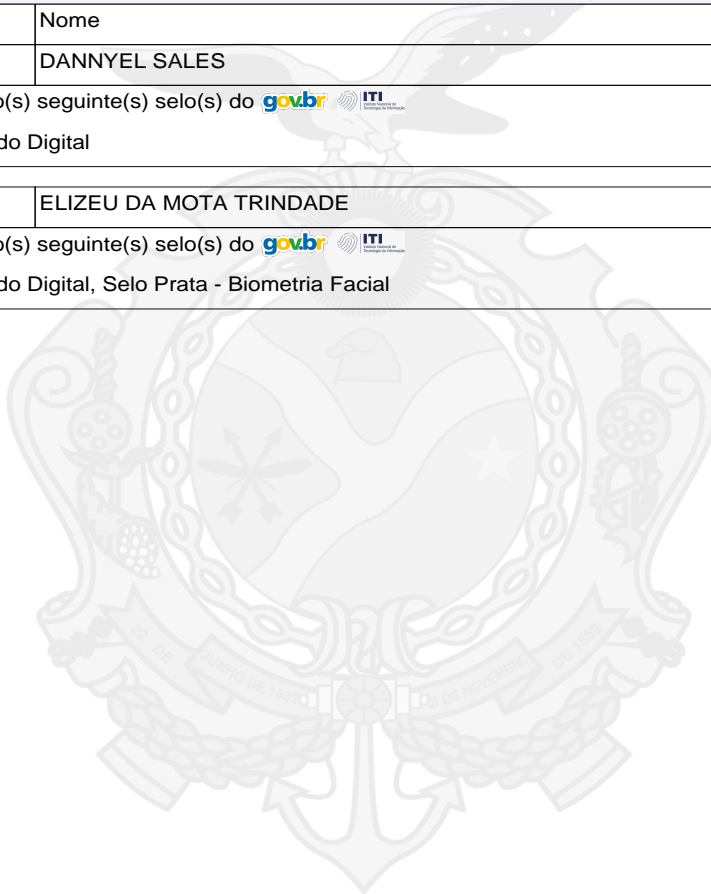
| | Nome |
|---|---|
| | DANNYEL SALES |

o(s) seguinte(s) selo(s) do gov.br ITI Instituto Nacional de Tecnologia da Informação

do Digital

| | ELIZEU DA MOTA TRINDADE |
|---|---|

o(s) seguinte(s) selo(s) do gov.br ITI Instituto Nacional de Tecnologia da Informação

do Digital, Selo Prata - Biometria Facial

22 DE JUNHO DE 1850 DE NOVEMBRO DE 1889